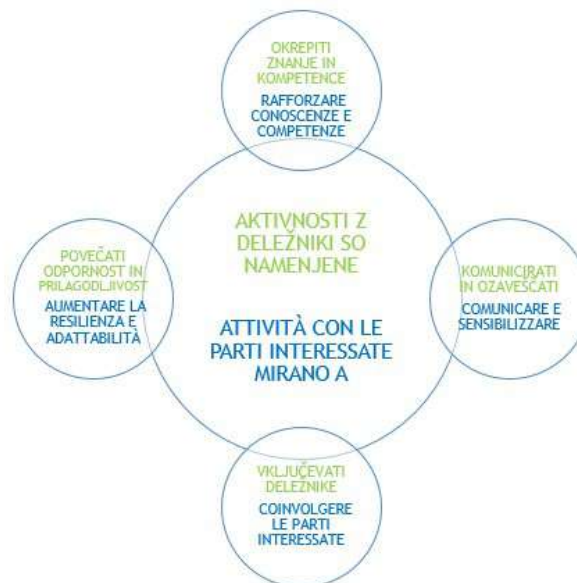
OKREPITI ZNANJE IN KOMPETENCE

RAFFORZARE CONOSCENZE E COMPETENZE

AKTIVNOSTI Z DELEŽNIKI SO NAMENJENE

ATTIVITÀ CON LE PARTI INTERESSATE MIRANO A

POVEČATI ODPORNOST IN PRILAGODLJIVOST

AUMENTARE LA RESILIENZA E ADATTABILITÀ

KOMUNICIRATI IN OZAVEŠČATI

COMUNICARE E SENSIBILIZZARE

VKLJUČEVATI DELEŽNIKE

COINVOLGERE LE PARTI INTERESSATE